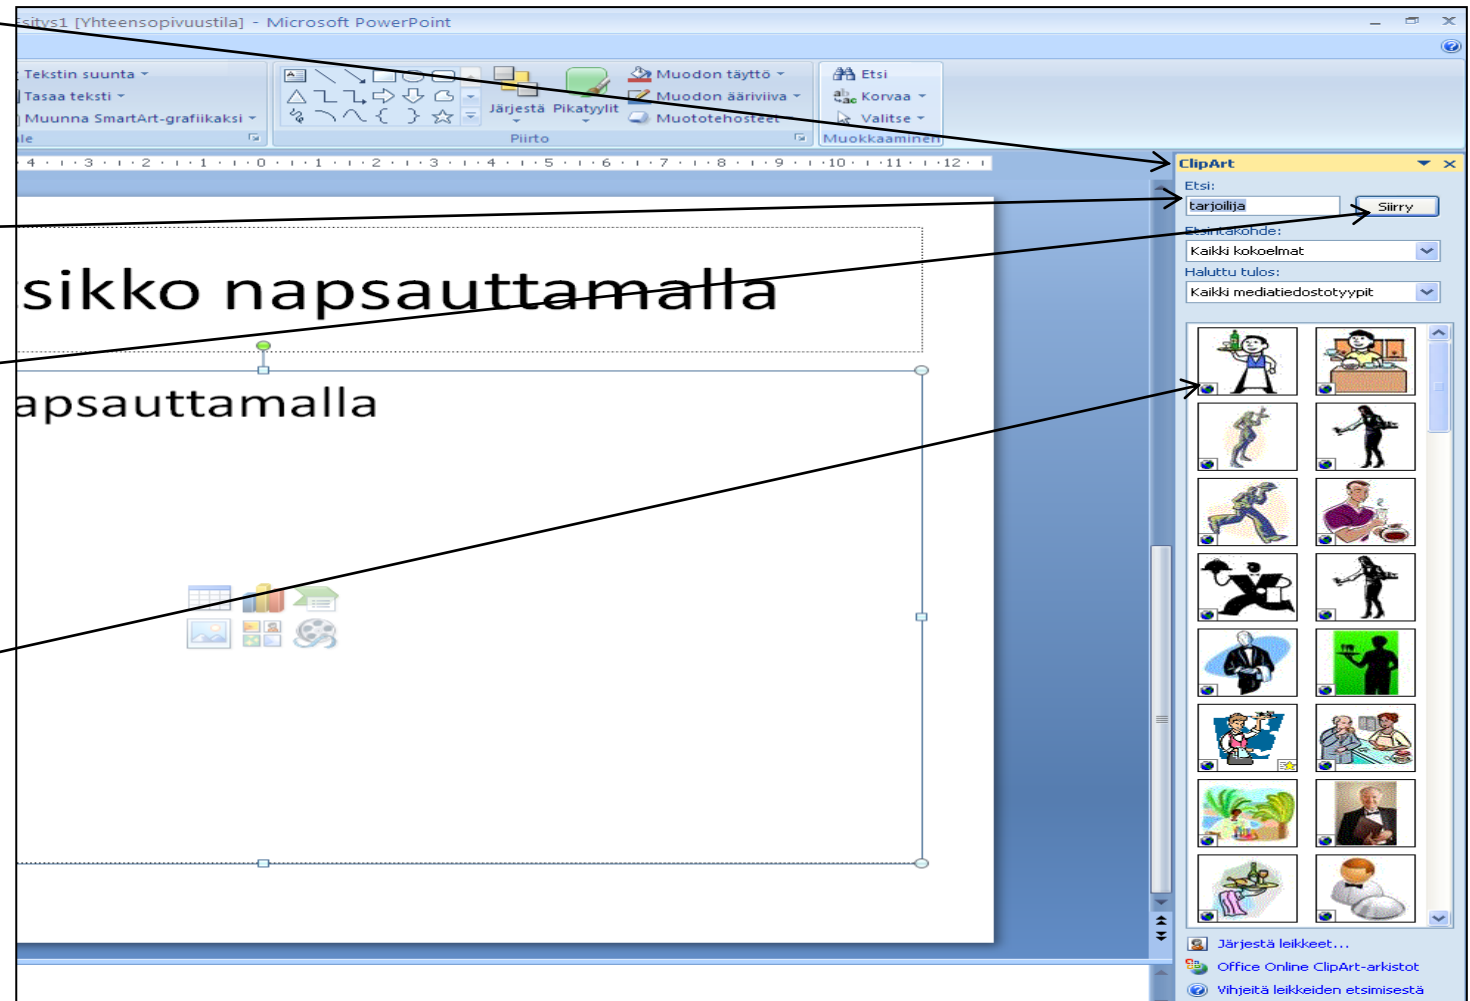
sitys1 [Yhteensopivuustila] - Microsoft PowerPoint

Tekstin suunta
Tasaa teksti
Muunna SmartArt-grafiikaksi
le

Järjestä
Pikatyylit
Muodon täyttö
Muodon ääriviiva
Muototehosteet
Piirto

Etsi
Korvaa
Valitse
Muokkaaminen

4 · 3 · 2 · 1 · 0 · 1 · 2 · 3 · 4 · 5 · 6 · 7 · 8 · 9 · 10 · 11 · 12

sikko napsauttamalla

apsauttamalla

ClipArt
Etsi:
tarjoilija
Siirry
Etsintäkohde:
Kaikki kokoelmat
Haluttu tulos:
Kaikki mediatiedostotyypit

Järjestä leikkeet...
Office Online ClipArt-arkistot
Vihjeitä leikkeiden etsimisestä